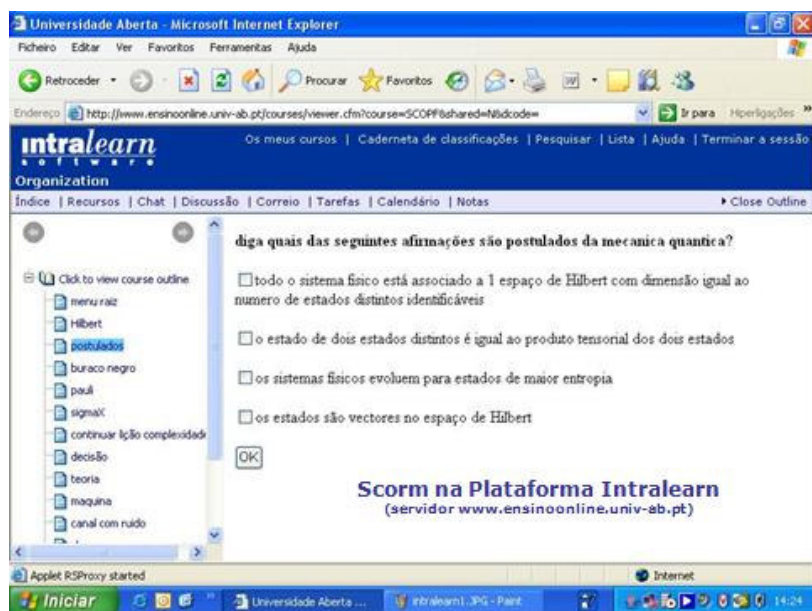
Universidade Aberta - Microsoft Internet Explorer

Ficheiro Editar Ver Favoritos Ferramentas Ajuda

Retroceder Procurar Favoritos

Endereço http://www.ensinoonline.univ-ab.pt/courses/viewer.cfm?course=SCOPF&shared=N&dcode= Ir para Hiperligações

intralearn software

Os meus cursos | Caderneta de classificações | Pesquisar | Lista | Ajuda | Terminar a sessão

Organization

Índice | Recursos | Chat | Discussão | Correio | Tarefas | Calendário | Notas

Close Outline

Click to view course outline
menu raiz
Hilbert
postulados
buraco negro
pauli
sigmaX
continuar lição complexidade
decisão
teoria
maquina
canal com ruido

diga quais das seguintes afirmações são postulados da mecanica quantica?

todo o sistema fisico está associado a 1 espaço de Hilbert com dimensão igual ao numero de estados distintos identificáveis

o estado de dois estados distintos é igual ao produto tensorial dos dois estados

os sistemas fisicos evoluem para estados de maior entropia

os estados são vectores no espaço de Hilbert

OK

Scorm na Plataforma Intralearn
(servidor www.ensinoonline.univ-ab.pt)

Applet RSProxy started

Internet

Iniciar

Universidade Aberta ...

intralearn1.JPG - Paint

14:24